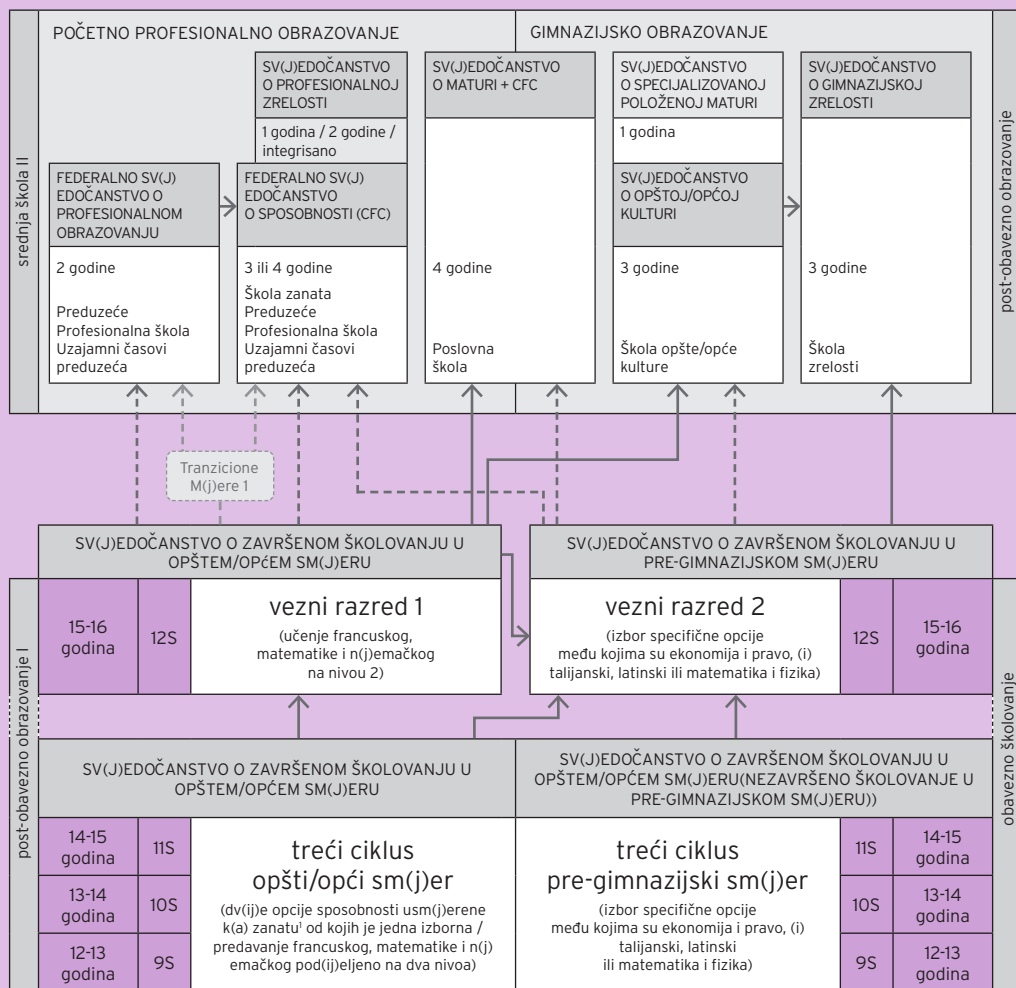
POČETNO PROFESIONALNO OBRAZOVANJE

GIMNAZIJSKO OBRAZOVANJE

srednja škola II

post-obavezno obrazovanje

SV(J)EDOČANSTVO O PROFESIONALNOJ ZRELOSTI

1 godina / 2 godine / integrisano

SV(J)EDOČANSTVO O MATURI + CFC

SV(J)EDOČANSTVO O SPECIJALIZOVANOJ POLOŽENOJ MATURI

1 godina

SV(J)EDOČANSTVO O GIMNAZIJSKOJ ZRELOSTI

FEDERALNO SV(J)EDOČANSTVO O PROFESIONALNOM OBRAZOVANJU

2 godine

Preduzeće
Profesionalna škola
Uzajamni časovi preduzeća

FEDERALNO SV(J)EDOČANSTVO O SPOSOBNOSTI (CFC)

3 ili 4 godine

Škola zanata
Preduzeće
Profesionalna škola
Uzajamni časovi preduzeća

4 godine

Poslovna škola

SV(J)EDOČANSTVO O OPŠTOJ/OPĆOJ KULTURI

3 godine

Škola opšte/opće kulture

3 godine

Škola zrelosti

Tranzicione M(j)ere 1

SV(J)EDOČANSTVO O ZAVRŠENOM ŠKOLOVANJU U OPŠTEM/OPĆEM SM(J)ERU

SV(J)EDOČANSTVO O ZAVRŠENOM ŠKOLOVANJU U PRE-GIMNAZIJSKOM SM(J)ERU

post-obavezno obrazovanje I

obavezno školovanje

15-16 godina

12S

vezni razred 1

(učenje francuskog, matematike i n(j)emačkog na nivou 2)

vezni razred 2

(izbor specifične opcije među kojima su ekonomija i pravo, (i) talijanski, latinski ili matematika i fizika)

12S

15-16 godina

SV(J)EDOČANSTVO O ZAVRŠENOM ŠKOLOVANJU U OPŠTEM/OPĆEM SM(J)ERU

SV(J)EDOČANSTVO O ZAVRŠENOM ŠKOLOVANJU U OPŠTEM/OPĆEM SM(J)ERU(NEZAVRŠENO ŠKOLOVANJE U PRE-GIMNAZIJSKOM SM(J)ERU))

14-15 godina

11S

13-14 godina

10S

12-13 godina

9S

treći ciklus opšti/opći sm(j)er

(dv(ij)e opcije sposobnosti usm(j)erene k(a) zanatu¹ od kojih je jedna izborna / predavanje francuskog, matematike i n(j)emačkog pod(ij)eljeno na dva nivoa)

treći ciklus pre-gimnazijski sm(j)er

(izbor specifične opcije među kojima su ekonomija i pravo, (i) talijanski, latinski ili matematika i fizika)

11S

14-15 godina

10S

13-14 godina

9S

12-13 godina